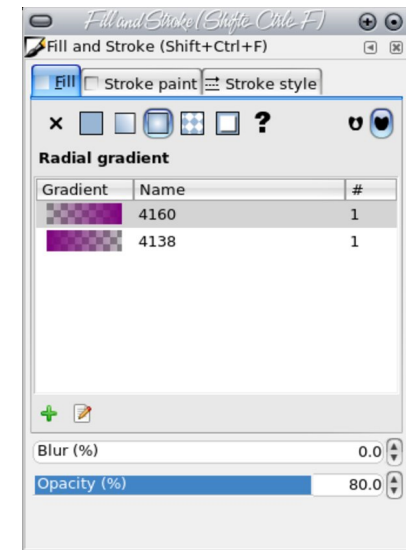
Fill and Stroke (Shift+Ctrl+F)

Fill and Stroke (Shift+Ctrl+F)

Fill | Stroke paint | Stroke style

× ?

Radial gradient

| Gradient | Name | # |
|---|---|---|
| | 4160 | 1 |
| | 4138 | 1 |

Blur (%) 0.0

Opacity (%) 80.0